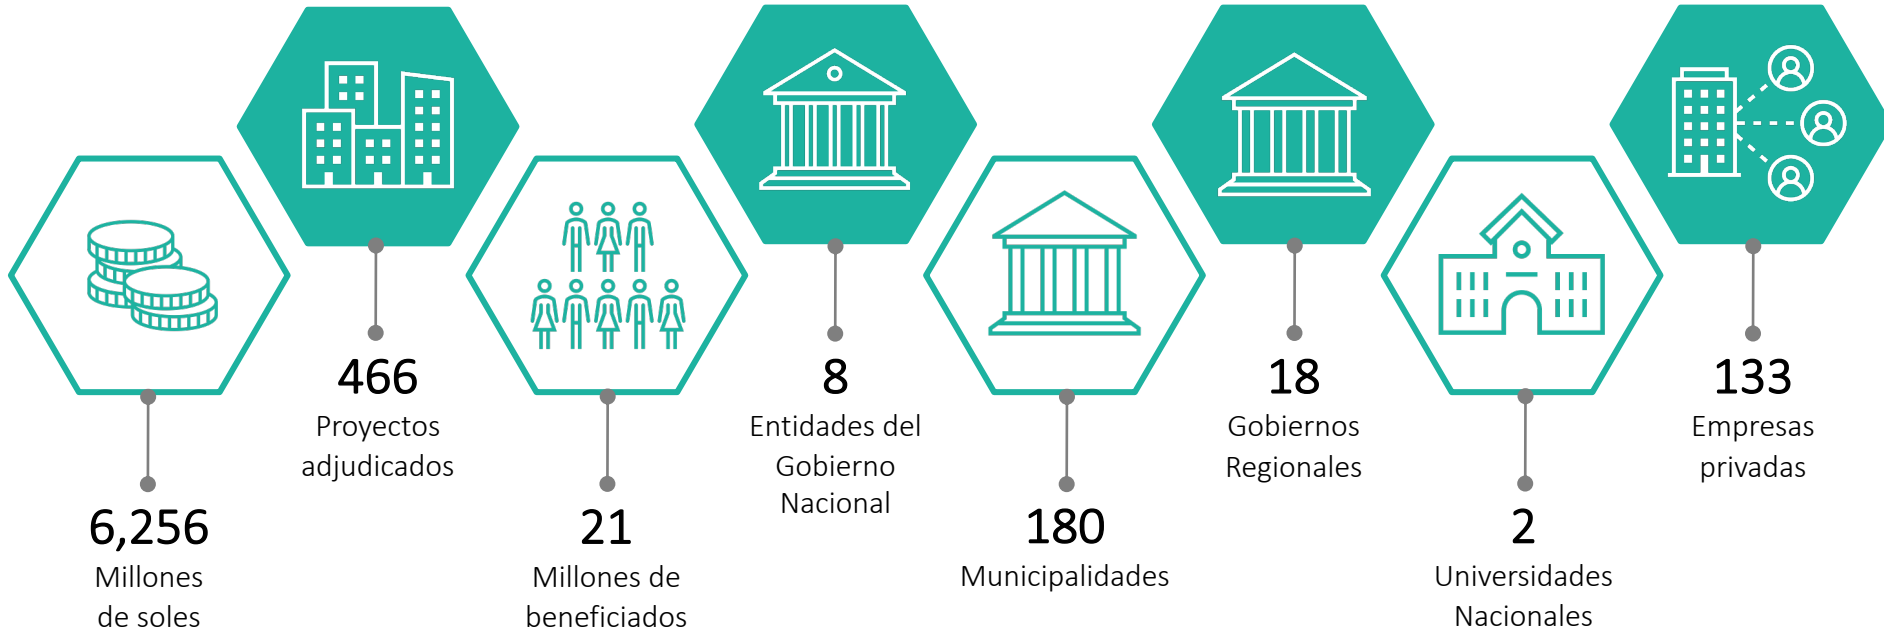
6,256
Millones de soles

466
Proyectos adjudicados

21
Millones de beneficiados

8
Entidades del Gobierno Nacional

180
Municipalidades

18
Gobiernos Regionales

2
Universidades Nacionales

133
Empresas privadas